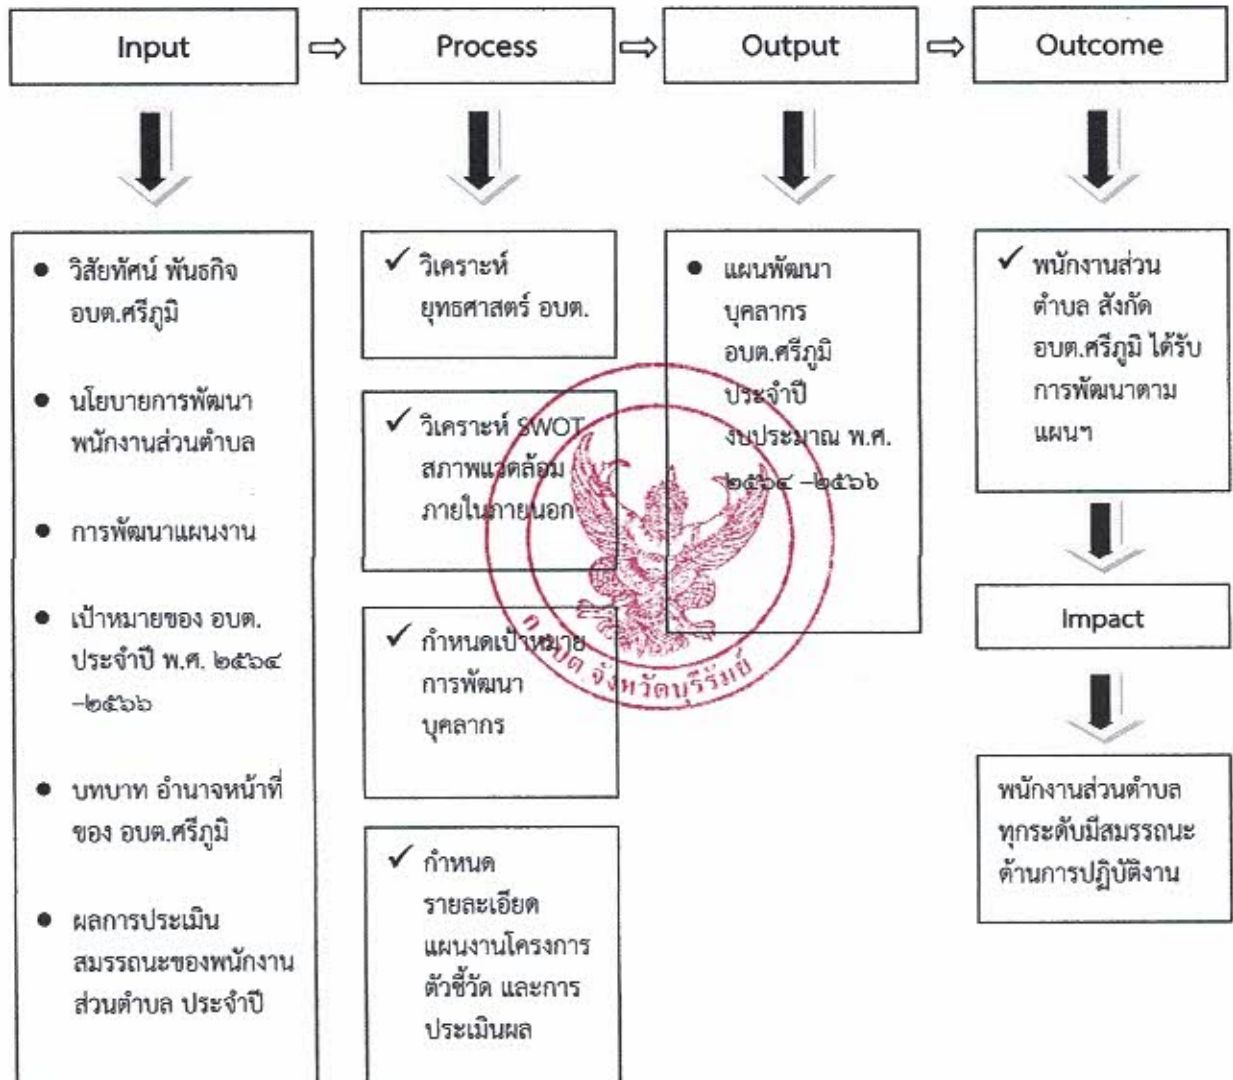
Input ⇨ Process ⇨ Output ⇨ Outcome

● วิสัยทัศน์ พันธกิจ อบต.ศรีภูมิ

● นโยบายการพัฒนาพนักงานส่วนตำบล

● การพัฒนาแผนงาน

● เป้าหมายของ อบต. ประจำปี พ.ศ. ๒๕๖๔ –๒๕๖๖

● บทบาท อำนาจหน้าที่ของ อบต.ศรีภูมิ

● ผลการประเมินสมรรถนะของพนักงานส่วนตำบล ประจำปี

✓ วิเคราะห์ยุทธศาสตร์ อบต.

✓ วิเคราะห์ SWOT สภาพแวดล้อมภายในภายนอก

✓ กำหนดเป้าหมายการพัฒนาบุคลากร

✓ กำหนดรายละเอียดแผนงานโครงการ ตัวชี้วัด และการประเมินผล

● แผนพัฒนาบุคลากร อบต.ศรีภูมิ ประจำปีงบประมาณ พ.ศ. ๒๕๖๔ –๒๕๖๖

✓ พนักงานส่วนตำบล สังกัด อบต.ศรีภูมิ ได้รับการพัฒนาตามแผนฯ

Impact

พนักงานส่วนตำบลทุกระดับมีสมรรถนะด้านการปฏิบัติงาน

อบต. จังหวัดบุรีรัมย์